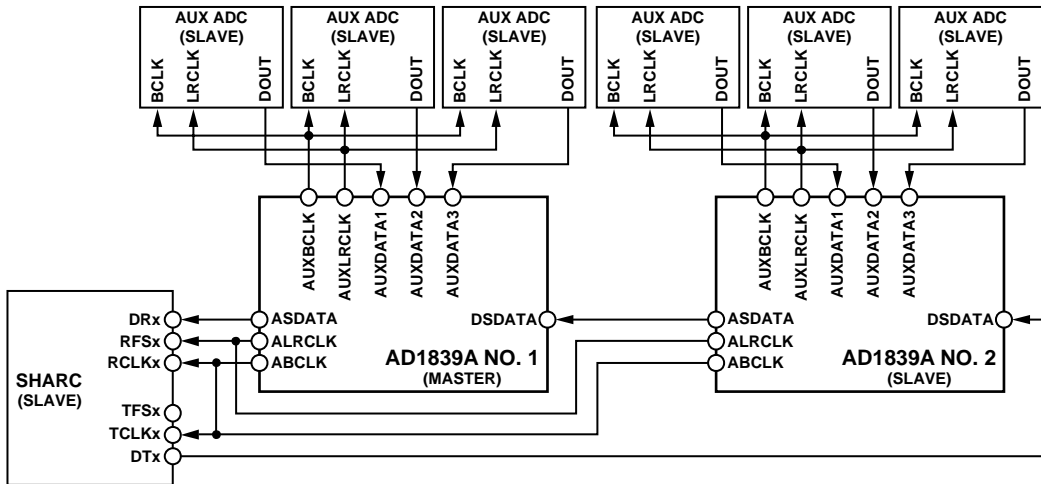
AUX ADC (SLAVE)
BCLK LRCLK DOUT

AUX ADC (SLAVE)
BCLK LRCLK DOUT

AUX ADC (SLAVE)
BCLK LRCLK DOUT

AUX ADC (SLAVE)
BCLK LRCLK DOUT

AUX ADC (SLAVE)
BCLK LRCLK DOUT

AUX ADC (SLAVE)
BCLK LRCLK DOUT

AUXBCLK AUXLRCLK AUXDATA1 AUXDATA2 AUXDATA3

AUXBCLK AUXLRCLK AUXDATA1 AUXDATA2 AUXDATA3

SHARC
(SLAVE)
DRx
RFSx
RCLKx
TFSx
TCLKx
DTx

ASDATA
ALRCLK
ABCLK
DSDATA
AD1839A NO. 1
(MASTER)

ASDATA
ALRCLK
ABCLK
DSDATA
AD1839A NO. 2
(SLAVE)